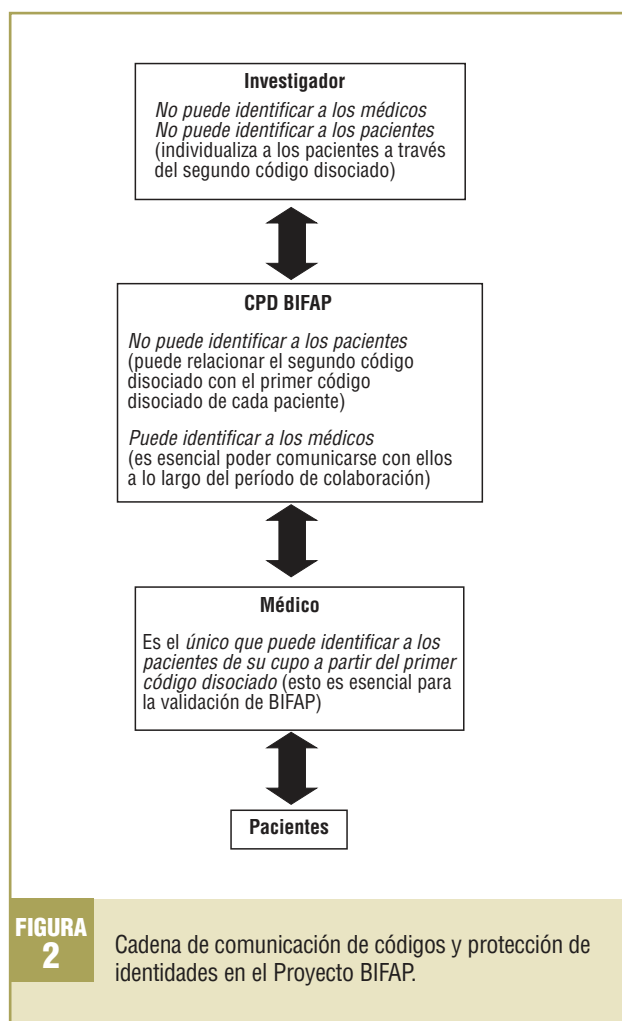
**Investigador**

*No puede identificar a los médicos*
*No puede identificar a los pacientes*
(individualiza a los pacientes a través del segundo código disociado)

**CPD BIFAP**

*No puede identificar a los pacientes*
(puede relacionar el segundo código disociado con el primer código disociado de cada paciente)

*Puede identificar a los médicos*
(es esencial poder comunicarse con ellos a lo largo del período de colaboración)

**Médico**

Es el *único que puede identificar a los pacientes de su cupo a partir del primer código disociado* (esto es esencial para la validación de BIFAP)

**Pacientes**

FIGURA 2

Cadena de comunicación de códigos y protección de identidades en el Proyecto BIFAP.